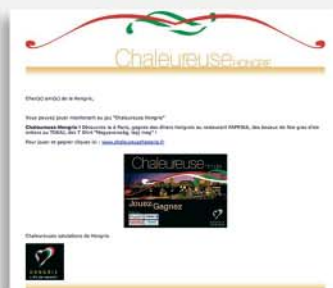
Chaleureuse Hongrie

Cher(e) ami(e) de la Hongrie,

Vous pouvez jouer maintenant au jeu "Chaleureuse Hongrie"

Chaleureuse Hongrie ! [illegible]

Pour jouer et gagner cliquez ici : www.chaleureusehongrie.fr

Chaleureuse Hongrie

Jouez Gagnez

Chaleureuses salutations de Hongrie

HONGRIE